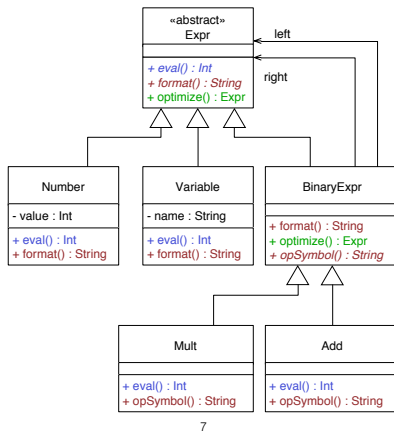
«abstract»
Expr

+ eval() : Int
+ format() : String
+ optimize() : Expr

left

right

Number

- value : Int

+ eval() : Int
+ format() : String

Variable

- name : String

+ eval() : Int
+ format() : String

BinaryExpr

+ format() : String
+ optimize() : Expr
+ opSymbol() : String

Mult

+ eval() : Int
+ opSymbol() : String

Add

+ eval() : Int
+ opSymbol() : String

7